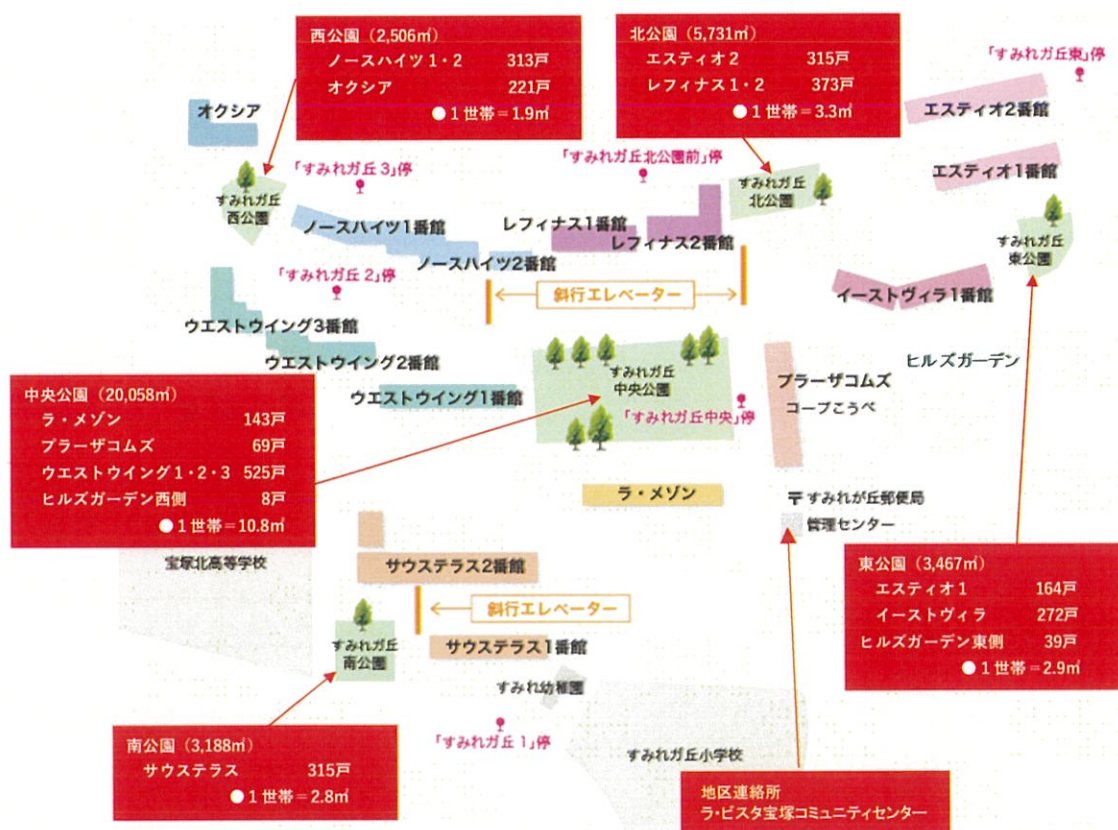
西公園（2,506㎡）
ノースハイツ1・2 313戸
オクシア 221戸
● 1世帯＝1.9㎡

北公園（5,731㎡）
エスティオ2 315戸
レフィナス1・2 373戸
● 1世帯＝3.3㎡

「すみれガ丘東」停

エスティオ2番館

オクシア

「すみれガ丘3」停

「すみれガ丘北公園前」停

すみれガ丘
北公園

エスティオ1番館

すみれガ丘
西公園

ノースハイツ1番館

レフィナス1番館

レフィナス2番館

すみれガ丘
東公園

「すみれガ丘2」停

ノースハイツ2番館

斜行エレベーター

イーストヴィラ1番館

ウエストウイング3番館

ウエストウイング2番館

すみれガ丘
中央公園

ヒルズガーデン

中央公園（20,058㎡）
ラ・メゾン 143戸
プラーザコムズ 69戸
ウエストウイング1・2・3 525戸
ヒルズガーデン西側 8戸
● 1世帯＝10.8㎡

ウエストウイング1番館

「すみれガ丘中央」停

プラーザコムズ
コープこうべ

ラ・メゾン

すみれが丘郵便局
管理センター

宝塚北高等学校

サウステラス2番館

東公園（3,467㎡）
エスティオ1 164戸
イーストヴィラ 272戸
ヒルズガーデン東側 39戸
● 1世帯＝2.9㎡

斜行エレベーター

すみれガ丘
南公園

サウステラス1番館

すみれ幼稚園

「すみれガ丘1」停

南公園（3,188㎡）
サウステラス 315戸
● 1世帯＝2.8㎡

すみれガ丘小学校

地区連絡所
ラ・ビスタ宝塚コミュニティセンター